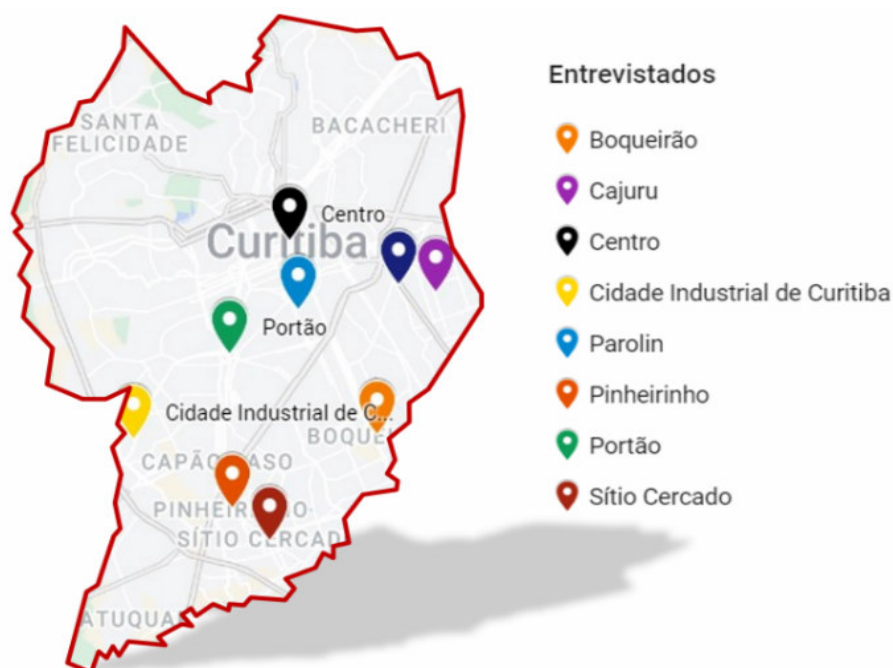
SANTA FELICIDADE

BACACHERI

Centro

Curitiba

Portão

Cidade Industrial de C...

BOQUE

CAPÃO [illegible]ASO

PINHEIR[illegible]O

SÍTIO CERCAD

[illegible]ATUQUA

Entrevistados

Boqueirão

Cajuru

Centro

Cidade Industrial de Curitiba

Parolin

Pinheirinho

Portão

Sítio Cercado